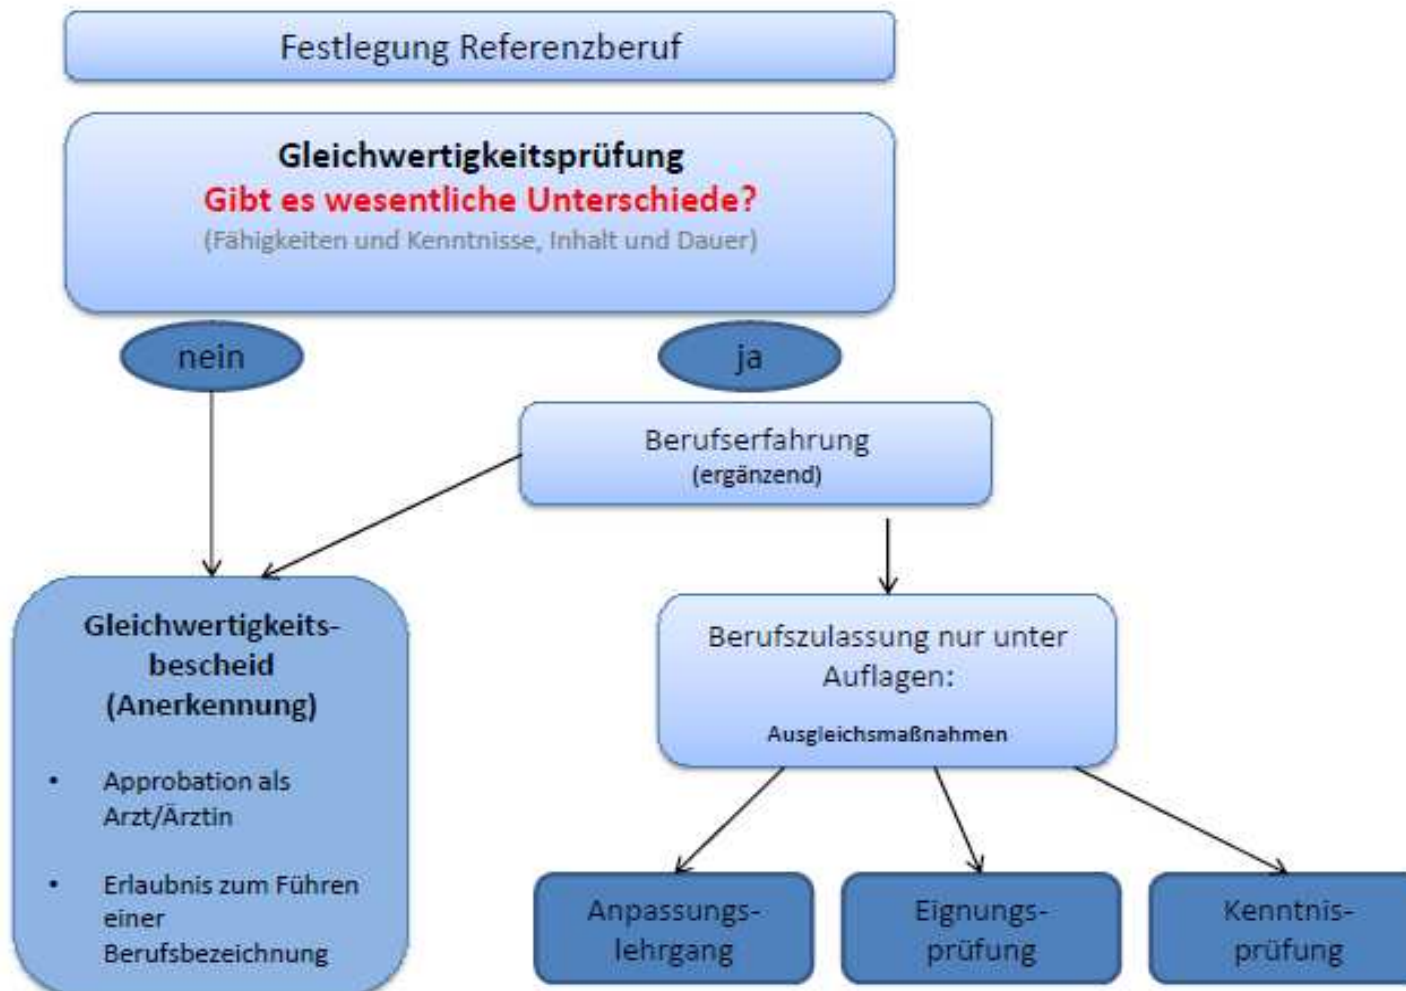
Festlegung Referenzberuf

Gleichwertigkeitsprüfung
Gibt es wesentliche Unterschiede?
(Fähigkeiten und Kenntnisse, Inhalt und Dauer)

nein

ja

Berufserfahrung
(ergänzend)

Gleichwertigkeitsbescheid
(Anerkennung)

- Approbation als Arzt/Ärztin
- Erlaubnis zum Führen einer Berufsbezeichnung

Berufszulassung nur unter Auflagen:
Ausgleichsmaßnahmen

Anpassungslehrgang

Eignungsprüfung

Kenntnisprüfung